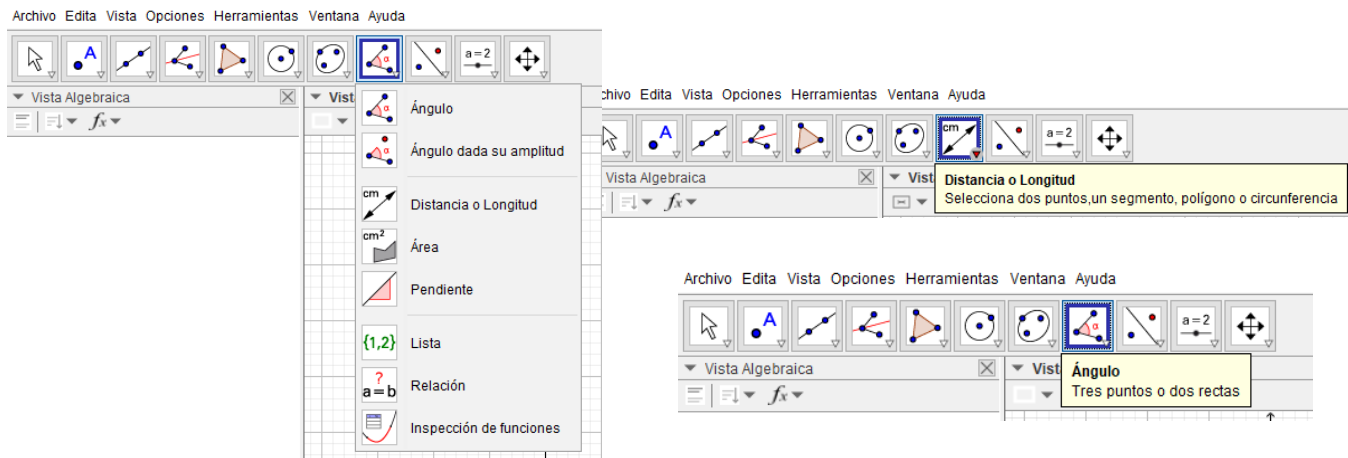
Archivo Edita Vista Opciones Herramientas Ventana Ayuda

a=2

Vista Algebraica

Vista

$f_x$

Ángulo

Ángulo dada su amplitud

cm

Distancia o Longitud

$cm^2$

Área

Pendiente

{1,2}

Lista

?

a=b

Relación

Inspección de funciones

rchivo Edita Vista Opciones Herramientas Ventana Ayuda

cm

a=2

Vista Algebraica

Vist

$f_x$

Distancia o Longitud

Selecciona dos puntos,un segmento, polígono o circunferencia

Archivo Edita Vista Opciones Herramientas Ventana Ayuda

a=2

Vista Algebraica

Vist

$f_x$

Ángulo

Tres puntos o dos rectas